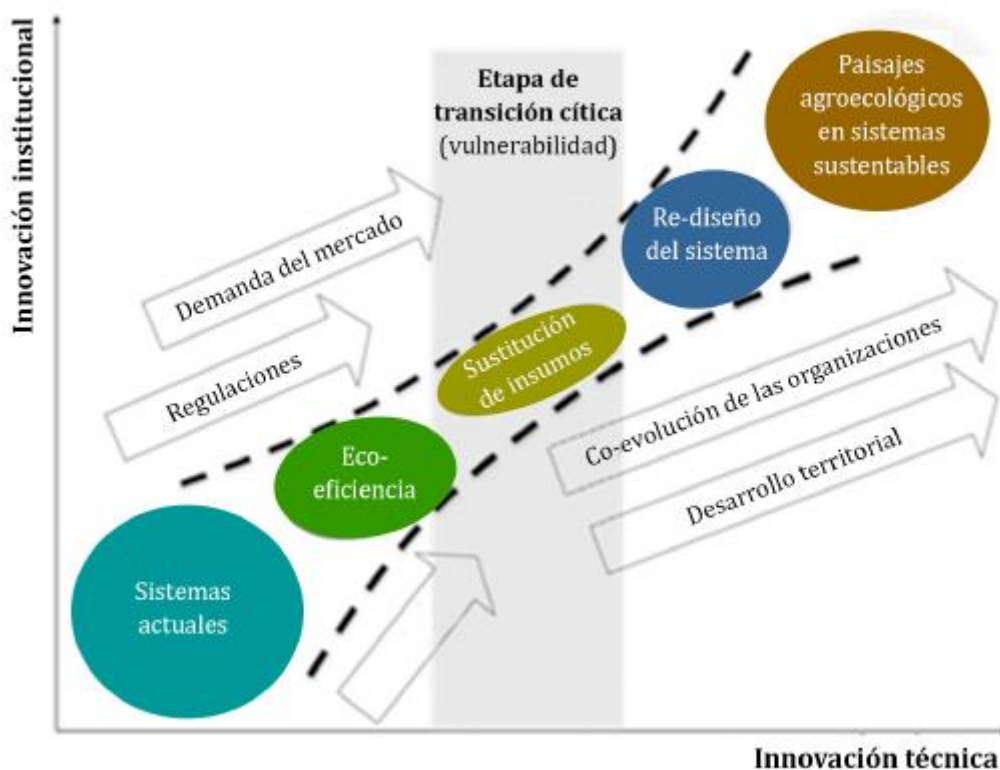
Innovación institucional

Etapa de transición cítica (vulnerabilidad)

Paisajes agroecológicos en sistemas sustentables

Re-diseño del sistema

Demanda del mercado

Regulaciones

Sustitución de insumos

Eco-eficiencia

Co-evolución de las organizaciones

Desarrollo territorial

Sistemas actuales

Innovación técnica